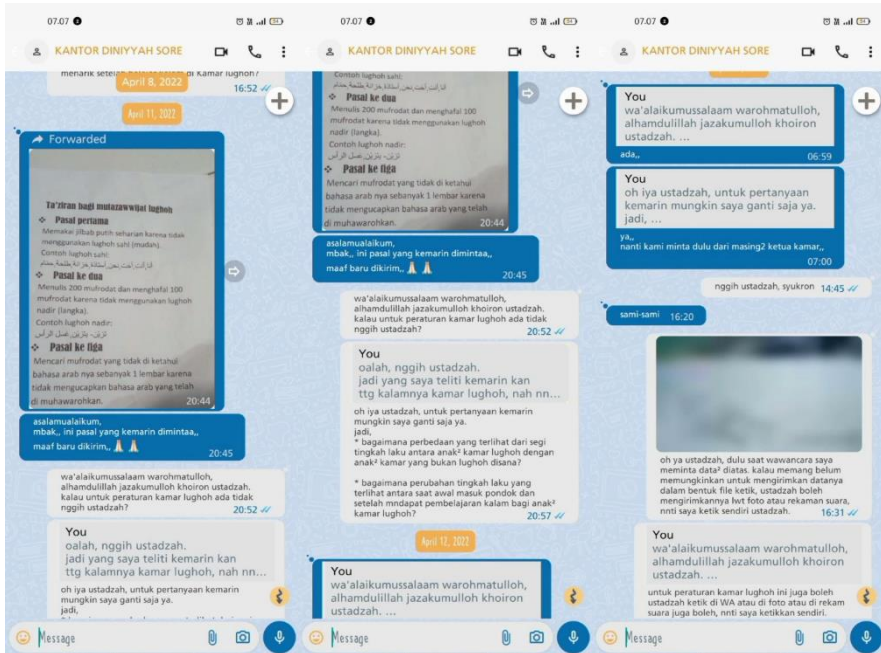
07.07

KANTOR DINIYYAH SORE

menarik setelah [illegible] di kamar lughoh?

April 8, 2022

16:52

April 11, 2022

Forwarded

Ta'ziran bagi mutazawwijat lughoh

Pasal pertama
Memakai jilbab putih seharian karena tidak menggunakan lughoh sahl (mudah).
Contoh lughoh sahl:
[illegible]

Pasal ke dua
Menulis 200 mufrodat dan menghafal 100 mufrodat karena tidak menggunakan lughoh nadir (langka).
Contoh lughoh nadir:
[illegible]

Pasal ke tiga
Mencari mufrodat yang tidak di ketahui bahasa arab nya sebanyak 1 lembar karena tidak mengucapkan bahasa arab yang telah di muhawarohkan.

20:44

asalamualaikum,
mbak,, ini pasal yang kemarin dimintaa,,
maaf baru dikirim,, 🙏🙏

20:45

wa'alaikumussalaam warohmatulloh, alhamdulillah jazakumulloh khoiron ustadzah. kalau untuk peraturan kamar lughoh ada tidak nggih ustadzah?

20:52

You
oalah, nggih ustadzah. jadi yang saya teliti kemarin kan ttg kalamnya kamar lughoh, nah nn...

oh iya ustadzah, untuk pertanyaan kemarin mungkin saya ganti saja ya.
jadi,

Message

07.07

KANTOR DINIYYAH SORE

Contoh lughoh sahl:
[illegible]

Pasal ke dua
Menulis 200 mufrodat dan menghafal 100 mufrodat karena tidak menggunakan lughoh nadir (langka).
Contoh lughoh nadir:
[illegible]

Pasal ke tiga
Mencari mufrodat yang tidak di ketahui bahasa arab nya sebanyak 1 lembar karena tidak mengucapkan bahasa arab yang telah di muhawarohkan.

20:44

asalamualaikum,
mbak,, ini pasal yang kemarin dimintaa,,
maaf baru dikirim,, 🙏🙏

20:45

wa'alaikumussalaam warohmatulloh, alhamdulillah jazakumulloh khoiron ustadzah. kalau untuk peraturan kamar lughoh ada tidak nggih ustadzah?

20:52

You
oalah, nggih ustadzah. jadi yang saya teliti kemarin kan ttg kalamnya kamar lughoh, nah nn...

oh iya ustadzah, untuk pertanyaan kemarin mungkin saya ganti saja ya.
jadi,
* bagaimana perbedaan yang terlihat dari segi tingkah laku antara anak² kamar lughoh dengan anak² kamar yang bukan lughoh disana?

* bagaimana perubahan tingkah laku yang terlihat antara saat awal masuk pondok dan setelah mndapat pembelajaran kalam bagi anak² kamar lughoh?

20:57

April 17, 2022

You
wa'alaikumussalaam warohmatulloh, alhamdulillah jazakumulloh khoiron ustadzah. ...

Message

07.07

KANTOR DINIYYAH SORE

You
wa'alaikumussalaam warohmatulloh, alhamdulillah jazakumulloh khoiron ustadzah. ...

ada,,

06:59

You
oh iya ustadzah, untuk pertanyaan kemarin mungkin saya ganti saja ya. jadi, ...

ya,,
nanti kami minta dulu dari masing2 ketua kamar,,

07:00

nggih ustadzah, syukron 14:45

sami-sami 16:20

oh ya ustadzah, dulu saat wawancara saya meminta data² diatas. kalau memang belum memungkinkan untuk mengirimkan datanya dalam bentuk file ketik, ustadzah boleh mengirimkannya lwt foto atau rekaman suara, nnti saya ketik sendiri ustadzah.

16:31

You
wa'alaikumussalaam warohmatulloh, alhamdulillah jazakumulloh khoiron ustadzah. ...

untuk peraturan kamar lughoh ini juga boleh ustadzah ketik di WA atau di foto atau di rekam suara juga boleh, nnti saya ketikkan sendiri.

Message